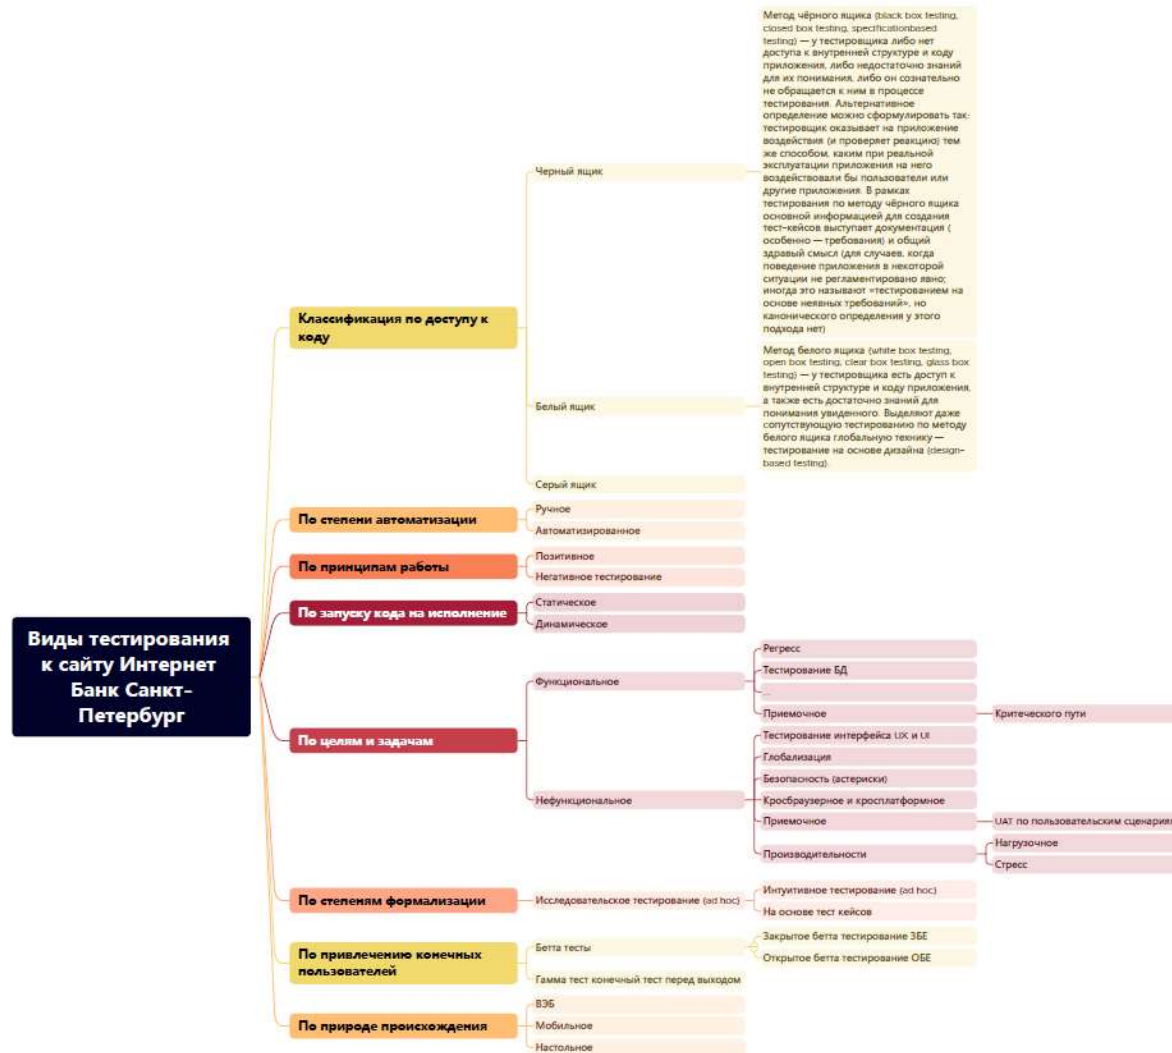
Виды тестирования к сайту Интернет Банк Санкт-Петербург

Классификация по доступу к коду

Черный ящик

Метод чёрного ящика (black box testing, closed box testing, specificationbased testing) — у тестировщика либо нет доступа к внутренней структуре и коду приложения, либо недостаточно знаний для их понимания, либо он сознательно не обращается к ним в процессе тестирования. Альтернативное определение можно сформулировать так: тестировщик оказывает на приложение воздействия (и проверяет реакцию) тем же способом, каким при реальной эксплуатации приложения на него воздействовали бы пользователи или другие приложения. В рамках тестирования по методу чёрного ящика основной информацией для создания тест-кейсов выступает документация (особенно — требования) и общий здравый смысл (для случаев, когда поведение приложения в некоторой ситуации не регламентировано явно; иногда это называют «тестированием на основе неявных требований», но канонического определения у этого подхода нет)

Белый ящик

Метод белого ящика (white box testing, open box testing, clear box testing, glass box testing) — у тестировщика есть доступ к внутренней структуре и коду приложения, а также есть достаточно знаний для понимания увиденного. Выделяют даже сопутствующую тестированию по методу белого ящика глобальную технику — тестирование на основе дизайна (design-based testing)

Серый ящик

По степени автоматизации

Ручное

Автоматизированное

По принципам работы

Позитивное

Негативное тестирование

По запуску кода на исполнение

Статическое

Динамическое

По целям и задачам

Функциональное

Регресс

Тестирование БД

...

Приемочное

Критического пути

Нефункциональное

Тестирование интерфейса UX и UI

Глобализация

Безопасность (астериски)

Кросбраузерное и кросплатформное

Приемочное

UAT по пользовательским сценариям

Производительности

Нагрузочное

Стресс

По степеням формализации

Исследовательское тестирование (ad hoc)

Интуитивное тестирование (ad hoc)

На основе тест кейсов

По привлечению конечных пользователей

Бетта тесты

Закрытое бетта тестирование ЗБЕ

Открытое бетта тестирование ОБЕ

Гамма тест конечный тест перед выходом

По природе происхождения

ВЭБ

Мобильное

Настольное